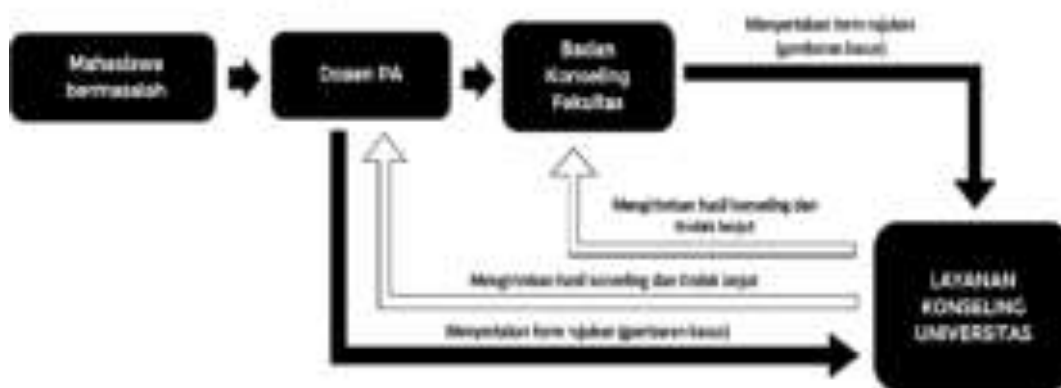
Mahasiswa bermasalah

Dosen PA

Badan Konseling Fakultas

Menyertakan form rujukan (gambaran kasus)

Mengirimkan hasil konseling dan tindak lanjut

Mengirimkan hasil konseling dan tindak lanjut

Menyertakan form rujukan (gambaran kasus)

LAYANAN KONSELING UNIVERSITAS